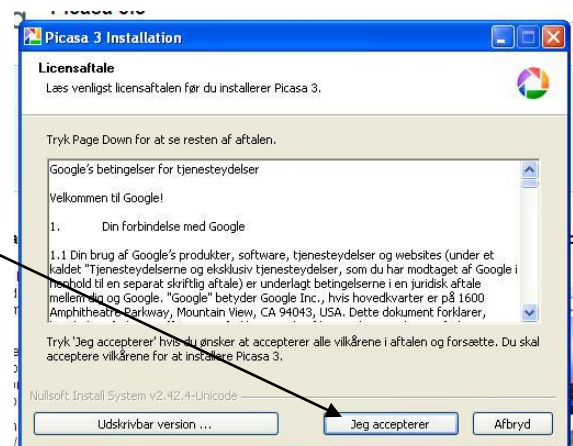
Picasa 3.6

Picasa 3 Installation

Licensaftale

Læs venligst licensaftalen før du installerer Picasa 3.

Tryk Page Down for at se resten af aftalen.

Google's betingelser for tjenesteydelser

Velkommen til Google!

1. Din forbindelse med Google

1.1 Din brug af Google's produkter, software, tjenesteydelser og websites (under et kaldet "Tjenesteydelserne og eksklusiv tjenesteydelser, som du har modtaget af Google i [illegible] til en separat skriftlig aftale) er underlagt betingelserne i en juridisk aftale mellem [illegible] og Google. "Google" betyder Google Inc., hvis hovedkvarter er på 1600 Amphitheatre Parkway, Mountain View, CA 94043, USA. Dette dokument forklarer, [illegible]

Tryk 'Jeg accepterer' hvis du ønsker at accepterer alle vilkårene i aftalen og forsætte. Du skal acceptere vilkårene for at installere Picasa 3.

Nullsoft Install System v2.42.4-Unicode

Udskrivbar version ...

Jeg accepterer

Afbryd